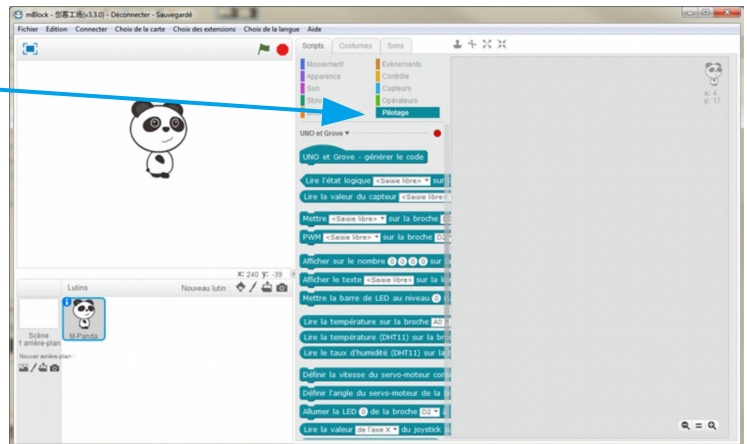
mBlock - 创客工场(v3.3.0) - Déconnecter - Sauvegardé

Fichier Edition Connecter Choix de la carte Choix des extensions Choix de la langue Aide

Scripts Costumes Sons

Mouvement
Apparence
Son
Stylo
Evénements
Contrôle
Capteurs
Opérateurs
Pilotage

UNO et Grove ▾

UNO et Grove - générer le code

Lire l'état logique <Saisie libre> ▾ sur

Lire la valeur du capteur <Saisie libre>

Mettre <Saisie libre> ▾ sur la broche

PWM <Saisie libre> ▾ sur la broche D2

Afficher sur le nombre 0 0 0 0 sur

Afficher le texte <Saisie libre> sur la

Mettre la barre de LED au niveau 0

Lire la température sur la broche A0

Lire la température (DHT11) sur la br

Lire le taux d'humidité (DHT11) sur la

Définir la vitesse du servo-moteur co

Définir l'angle du servo-moteur de la

Allumer la LED 0 de la broche D2 ▾

Lire la valeur de l'axe X ▾ du joystick

x: 240 y: -39

Lutins

Nouveau lutin :

Scène
1 arrière-plan

Nouvel arrière-plan :

M-Panda

x: 4
y: 17